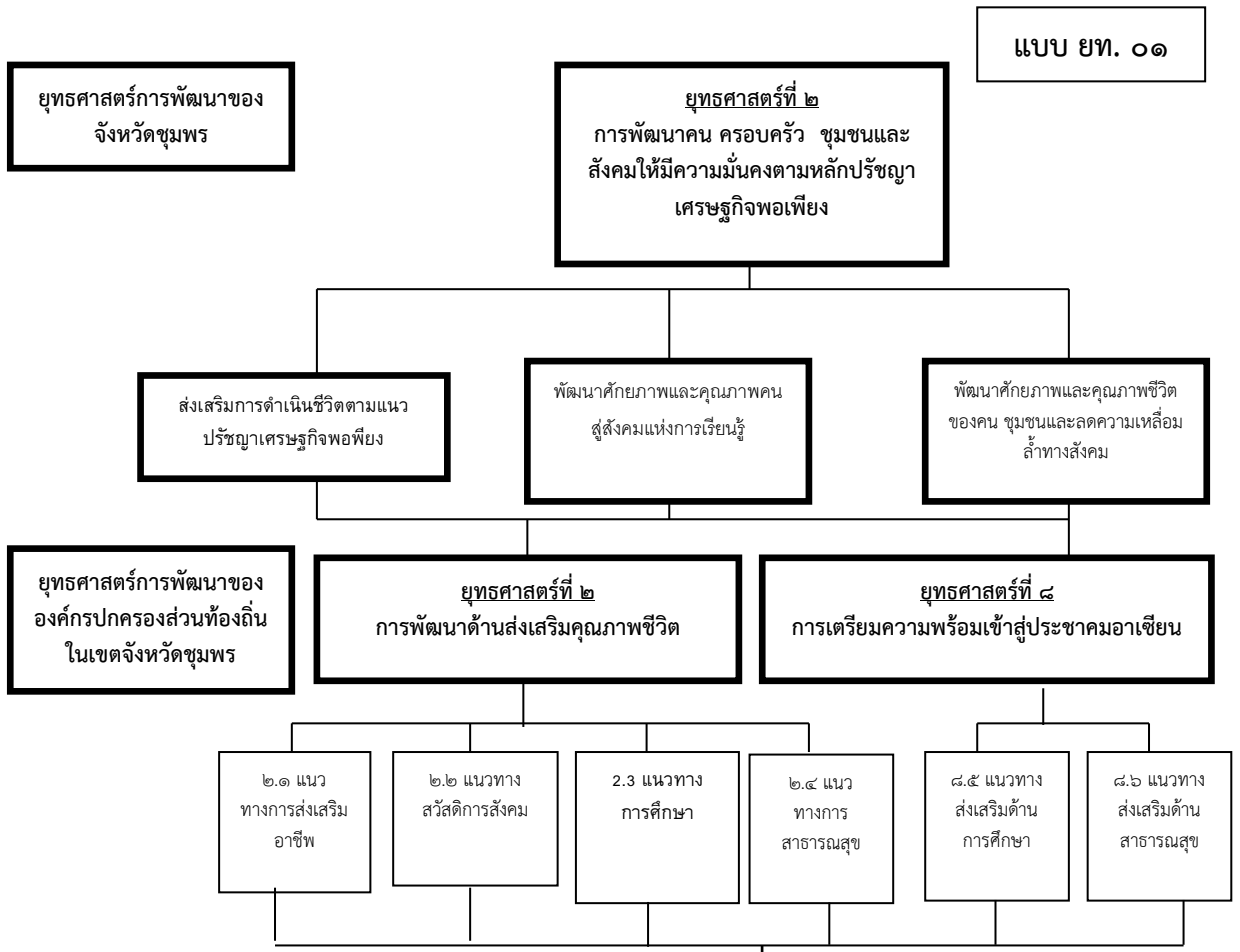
แบบ ยท. ๐๑

ยุทธศาสตร์การพัฒนาของจังหวัดชุมพร

ยุทธศาสตร์ที่ ๒
การพัฒนาคน ครอบครัว ชุมชนและสังคมให้มีความมั่นคงตามหลักปรัชญาเศรษฐกิจพอเพียง

ส่งเสริมการดำเนินชีวิตตามแนวปรัชญาเศรษฐกิจพอพียง

พัฒนาศักยภาพและคุณภาพคนสู่สังคมแห่งการเรียนรู้

พัฒนาศักยภาพและคุณภาพชีวิตของคน ชุมชนและลดความเหลื่อมล้ำทางสังคม

ยุทธศาสตร์การพัฒนาขององค์กรปกครองส่วนท้องถิ่นในเขตจังหวัดชุมพร

ยุทธศาสตร์ที่ ๒
การพัฒนาด้านส่งเสริมคุณภาพชีวิต

ยุทธศาสตร์ที่ ๘
การเตรียมความพร้อมเข้าสู่ประชาคมอาเซียน

๒.๑ แนวทางการส่งเสริมอาชีพ

๒.๒ แนวทางสวัสดิการสังคม

2.3 แนวทางการศึกษา

๒.๔ แนวทางการสาธารณสุข

๘.๕ แนวทางส่งเสริมด้านการศึกษา

๘.๖ แนวทางส่งเสริมด้านสาธารณสุข